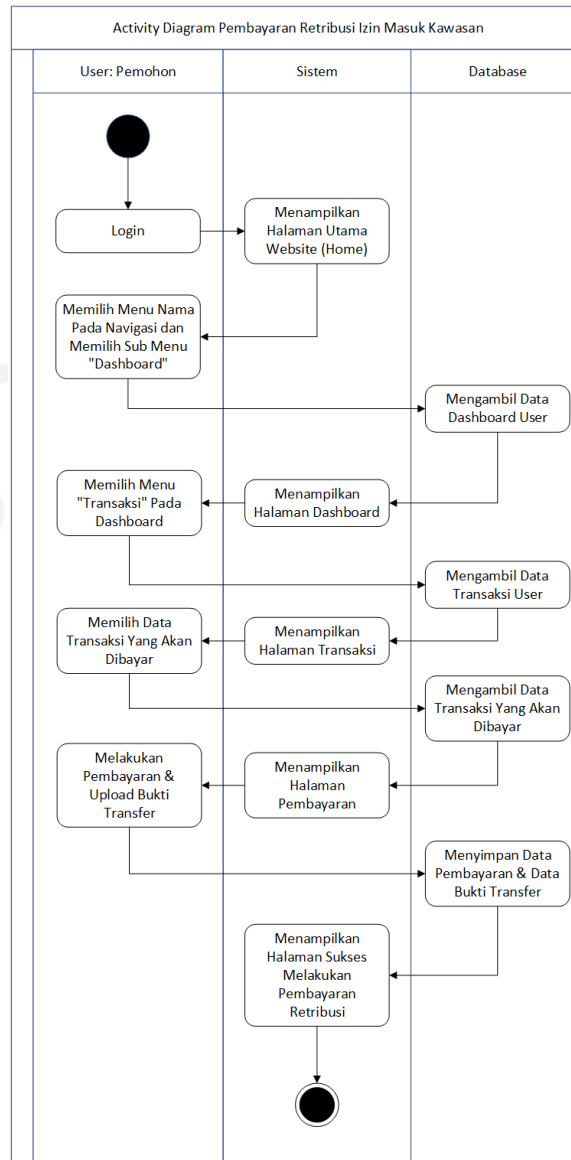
Activity Diagram Pembayaran Retribusi Izin Masuk Kawasan

User: Pemohon

Sistem

Database

Login

Menampilkan Halaman Utama Website (Home)

Memilih Menu Nama Pada Navigasi dan Memilih Sub Menu "Dashboard"

Mengambil Data Dashboard User

Memilih Menu "Transaksi" Pada Dashboard

Menampilkan Halaman Dashboard

Mengambil Data Transaksi User

Memilih Data Transaksi Yang Akan Dibayar

Menampilkan Halaman Transaksi

Mengambil Data Transaksi Yang Akan Dibayar

Melakukan Pembayaran & Upload Bukti Transfer

Menampilkan Halaman Pembayaran

Menyimpan Data Pembayaran & Data Bukti Transfer

Menampilkan Halaman Sukses Melakukan Pembayaran Retribusi